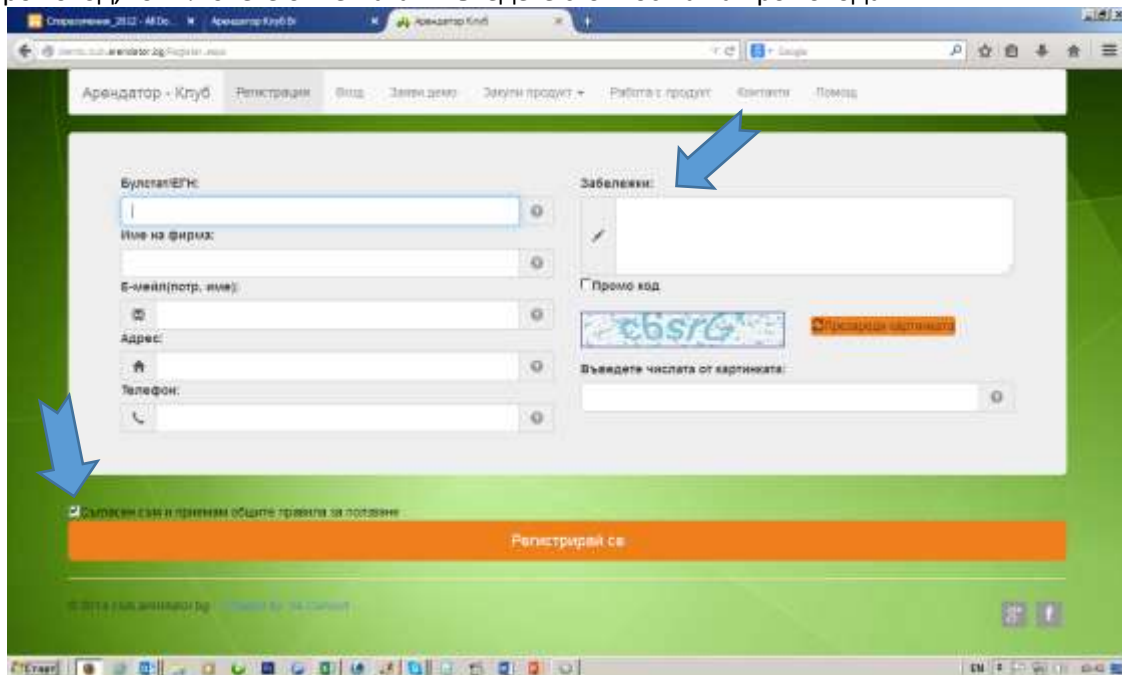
Оперативни_2012 - All Do... Арендатор Клуб Bi Арендатор Клуб

Арендатор - Клуб Регистрация Вход Заяви демо Закупи продукт Работа с продукт Контакти Помощ

Булстат/ЕГН:

Име на фирма:

E-мейл(потр. име):

Адрес:

Телефон:

Забележки:

Промо код

c6srG

Презареди картинката

Въведете числата от картинката:

Съгласен съм и приемам общите правила за ползване

Регистрирай се

© 2014 club.arendator.bg

Старт

EN